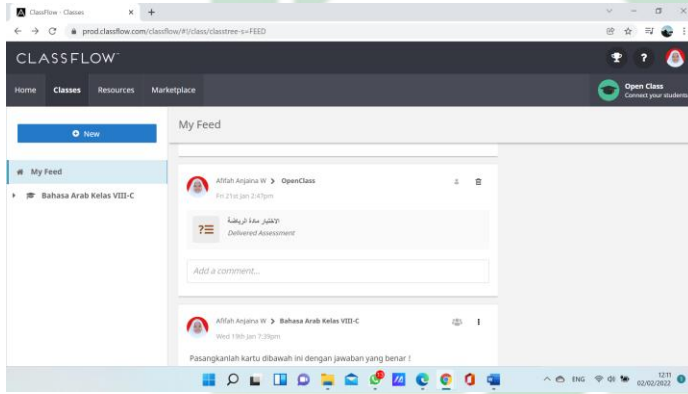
ClassFlow - Classes
prod.classflow.com/classflow/#!/class/classtree-s=FEED

CLASSFLOW

Home Classes Resources Marketplace

Open Class
Connect your students

New

My Feed

My Feed
Bahasa Arab Kelas VIII-C

Afifah Anjaina W > OpenClass
Fri 21st Jan 2:47pm

الاختبار مادة الرياضة
Delivered Assessment

Add a comment...

Afifah Anjaina W > Bahasa Arab Kelas VIII-C
Wed 19th Jan 7:39pm

Pasangkanlah kartu dibawah ini dengan jawaban yang benar !

ENG 12:11 02/02/2022